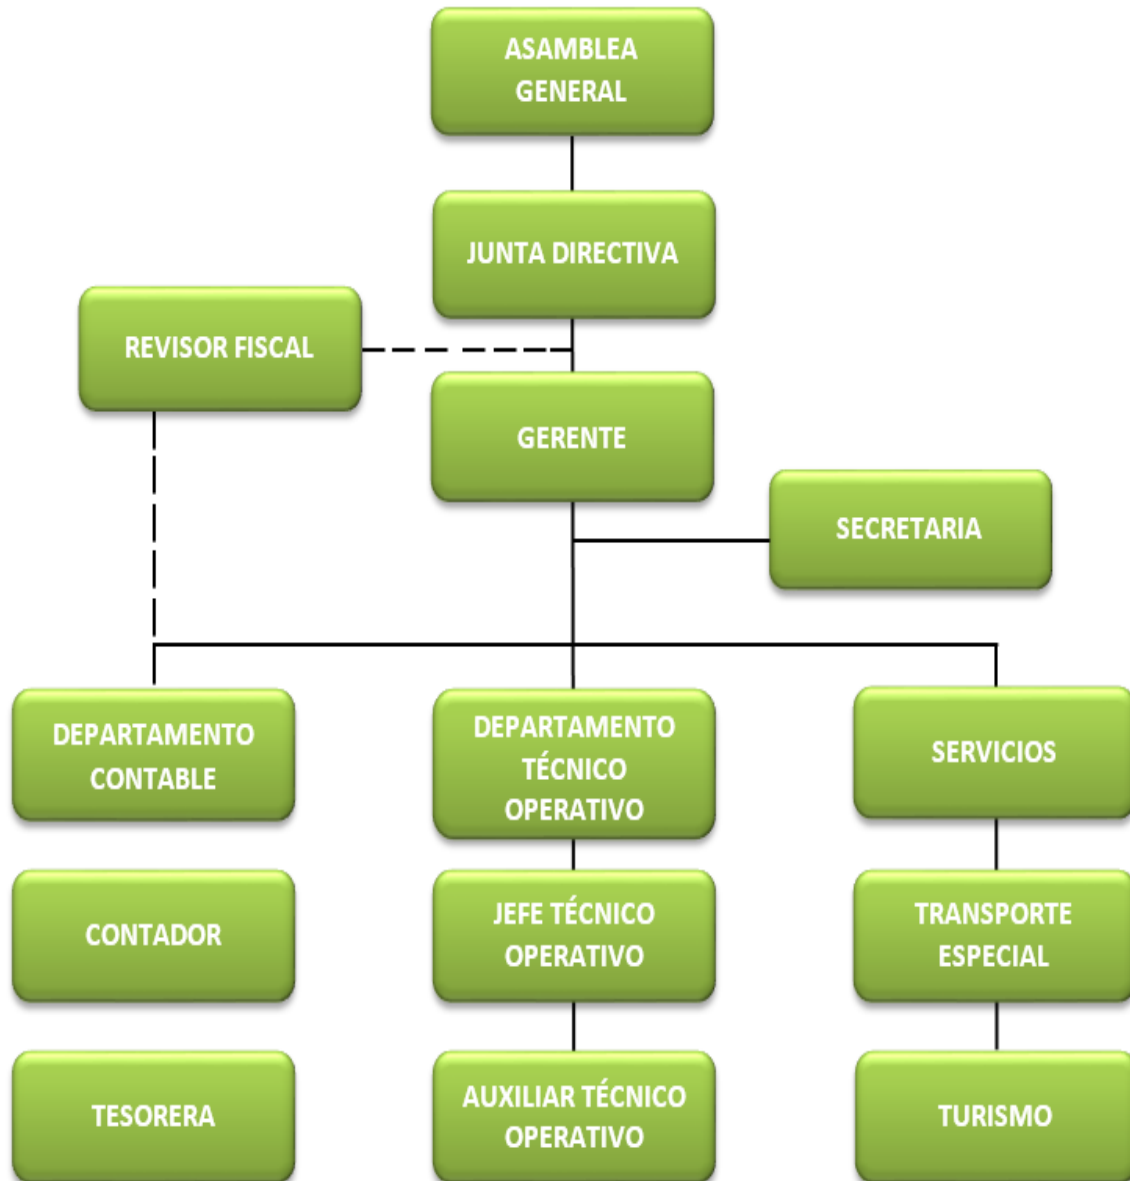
ASAMBLEA GENERAL

JUNTA DIRECTIVA

REVISOR FISCAL

GERENTE

SECRETARIA

DEPARTAMENTO CONTABLE

DEPARTAMENTO TÉCNICO OPERATIVO

SERVICIOS

CONTADOR

JEFE TÉCNICO OPERATIVO

TRANSPORTE ESPECIAL

TESORERA

AUXILIAR TÉCNICO OPERATIVO

TURISMO